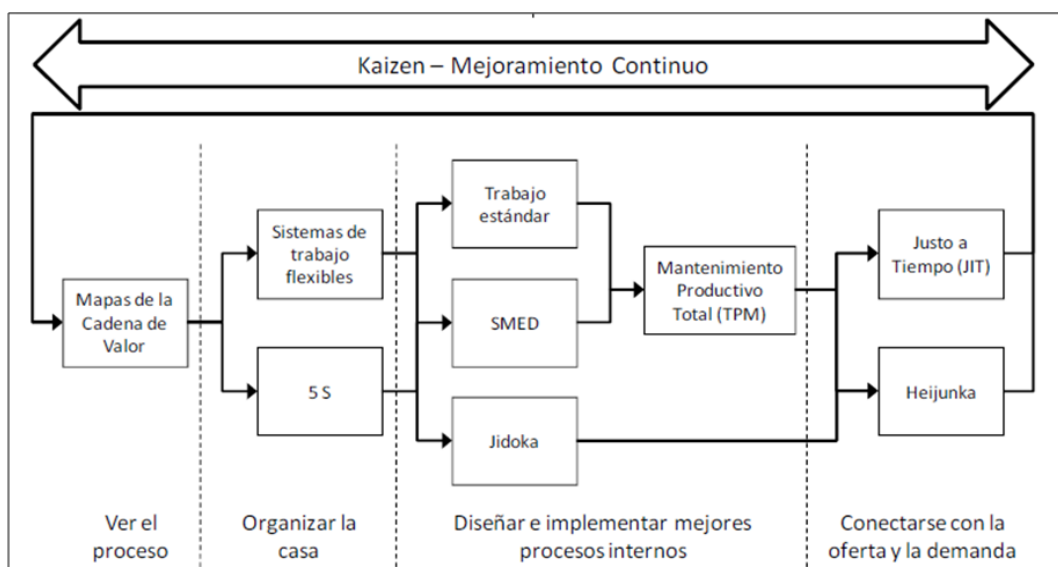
Kaizen – Mejoramiento Continuo

Mapas de la Cadena de Valor

Sistemas de trabajo flexibles

5 S

Trabajo estándar

SMED

Jidoka

Mantenimiento Productivo Total (TPM)

Justo a Tiempo (JIT)

Heijunka

Ver el proceso

Organizar la casa

Diseñar e implementar mejores procesos internos

Conectarse con la oferta y la demanda